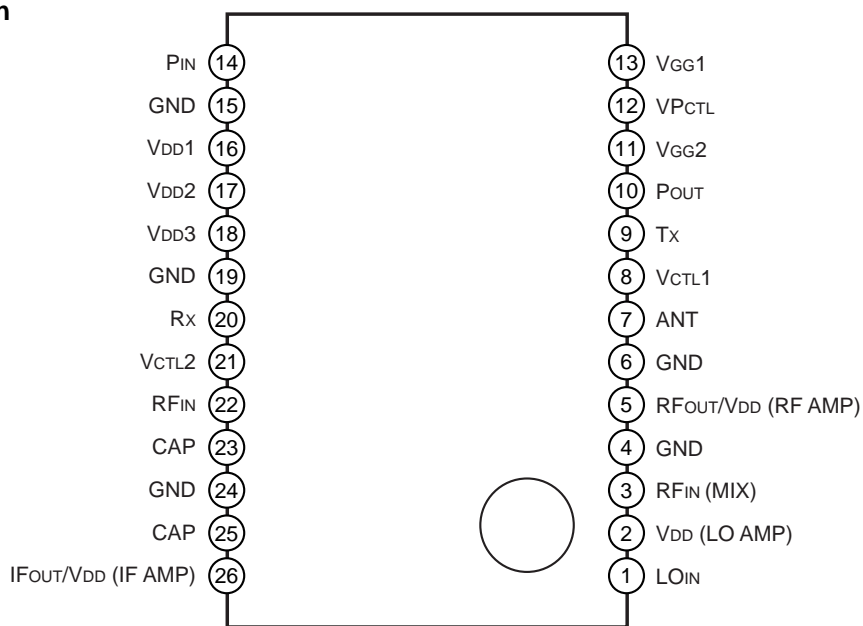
n

PIN 14
GND 15
VDD1 16
VDD2 17
VDD3 18
GND 19
RX 20
VCTL2 21
RFIN 22
CAP 23
GND 24
CAP 25
IFOUT/VDD (IF AMP) 26

13 VGG1
12 VPCTL
11 VGG2
10 POUT
9 TX
8 VCTL1
7 ANT
6 GND
5 RFOUT/VDD (RF AMP)
4 GND
3 RFIN (MIX)
2 VDD (LO AMP)
1 LOIN